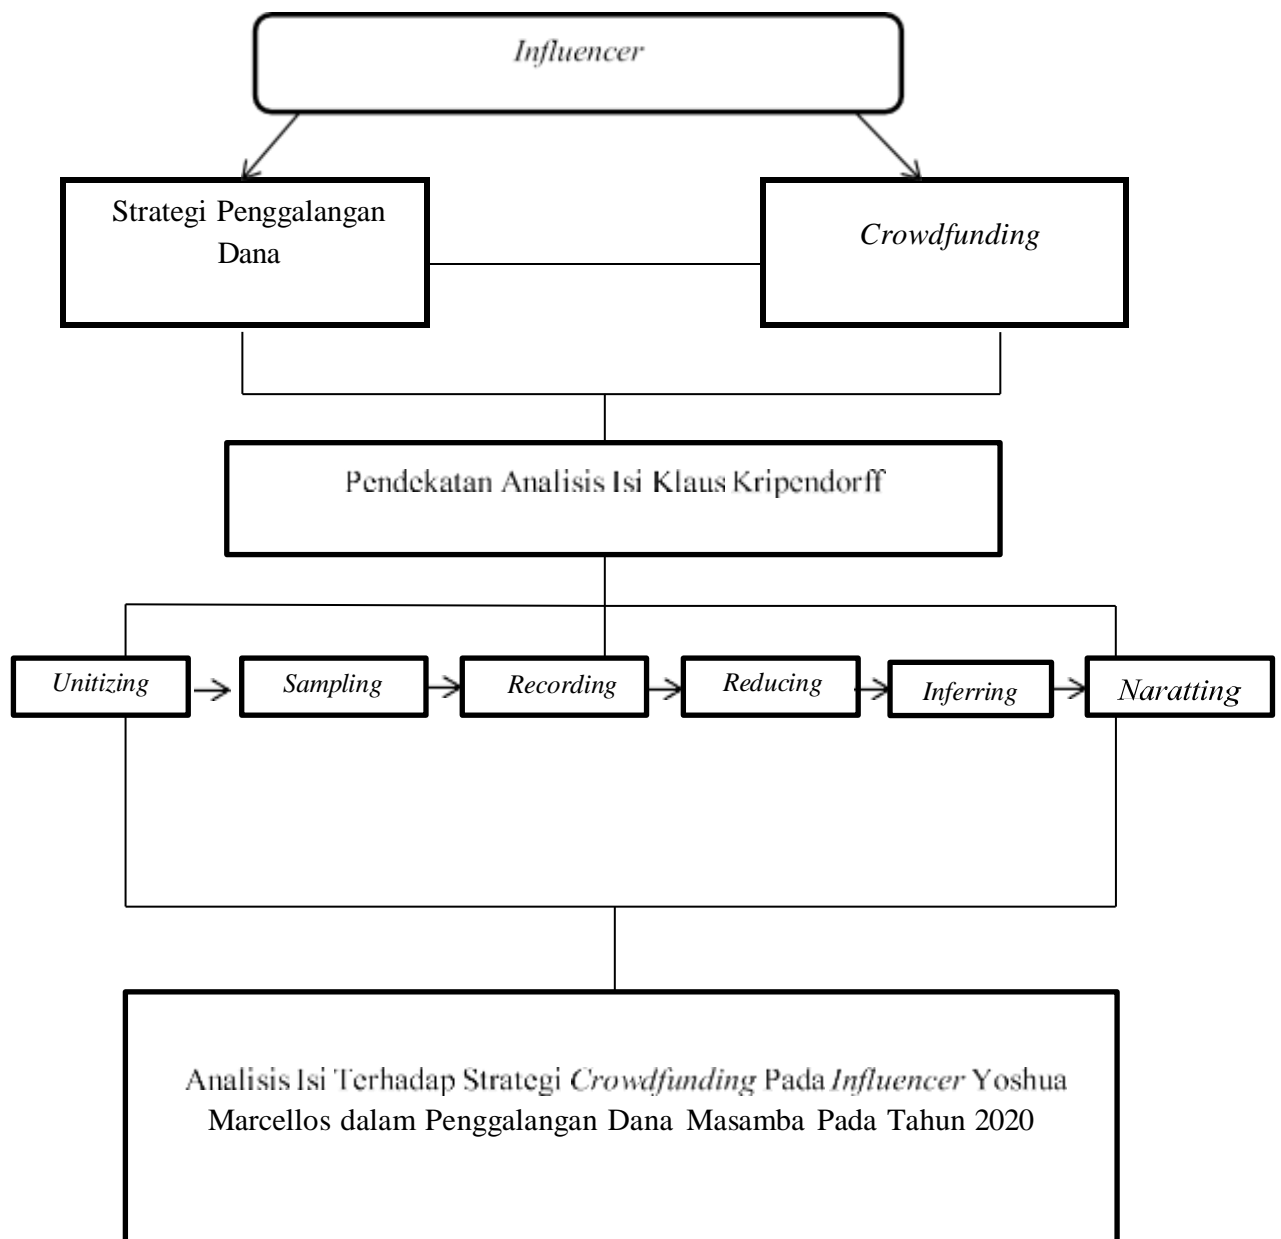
Influencer

Strategi Penggalangan Dana

Crowdfunding

Pendekatan Analisis Isi Klaus Kripendorff

Unitizing

Sampling

Recording

Reducing

Inferring

Naratting

Analisis Isi Terhadap Strategi Crowdfunding Pada Influencer Yoshua Marcellos dalam Penggalangan Dana Masamba Pada Tahun 2020